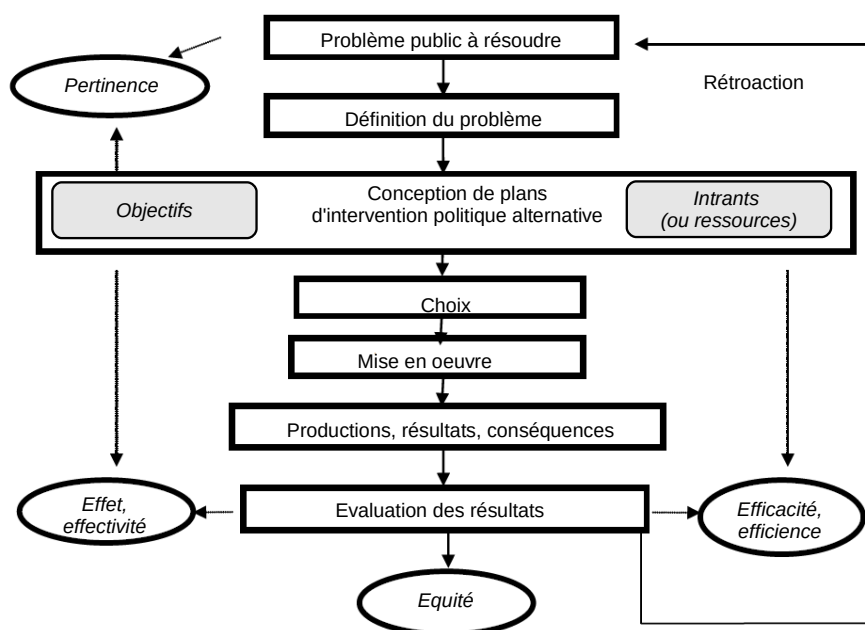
Problème public à résoudre

Pertinence

Rétroaction

Définition du problème

Objectifs

Conception de plans d'intervention politique alternative

Intrants (ou ressources)

Choix

Mise en oeuvre

Productions, résultats, conséquences

Effet, effectivité

Evaluation des résultats

Efficacité, efficience

Equité